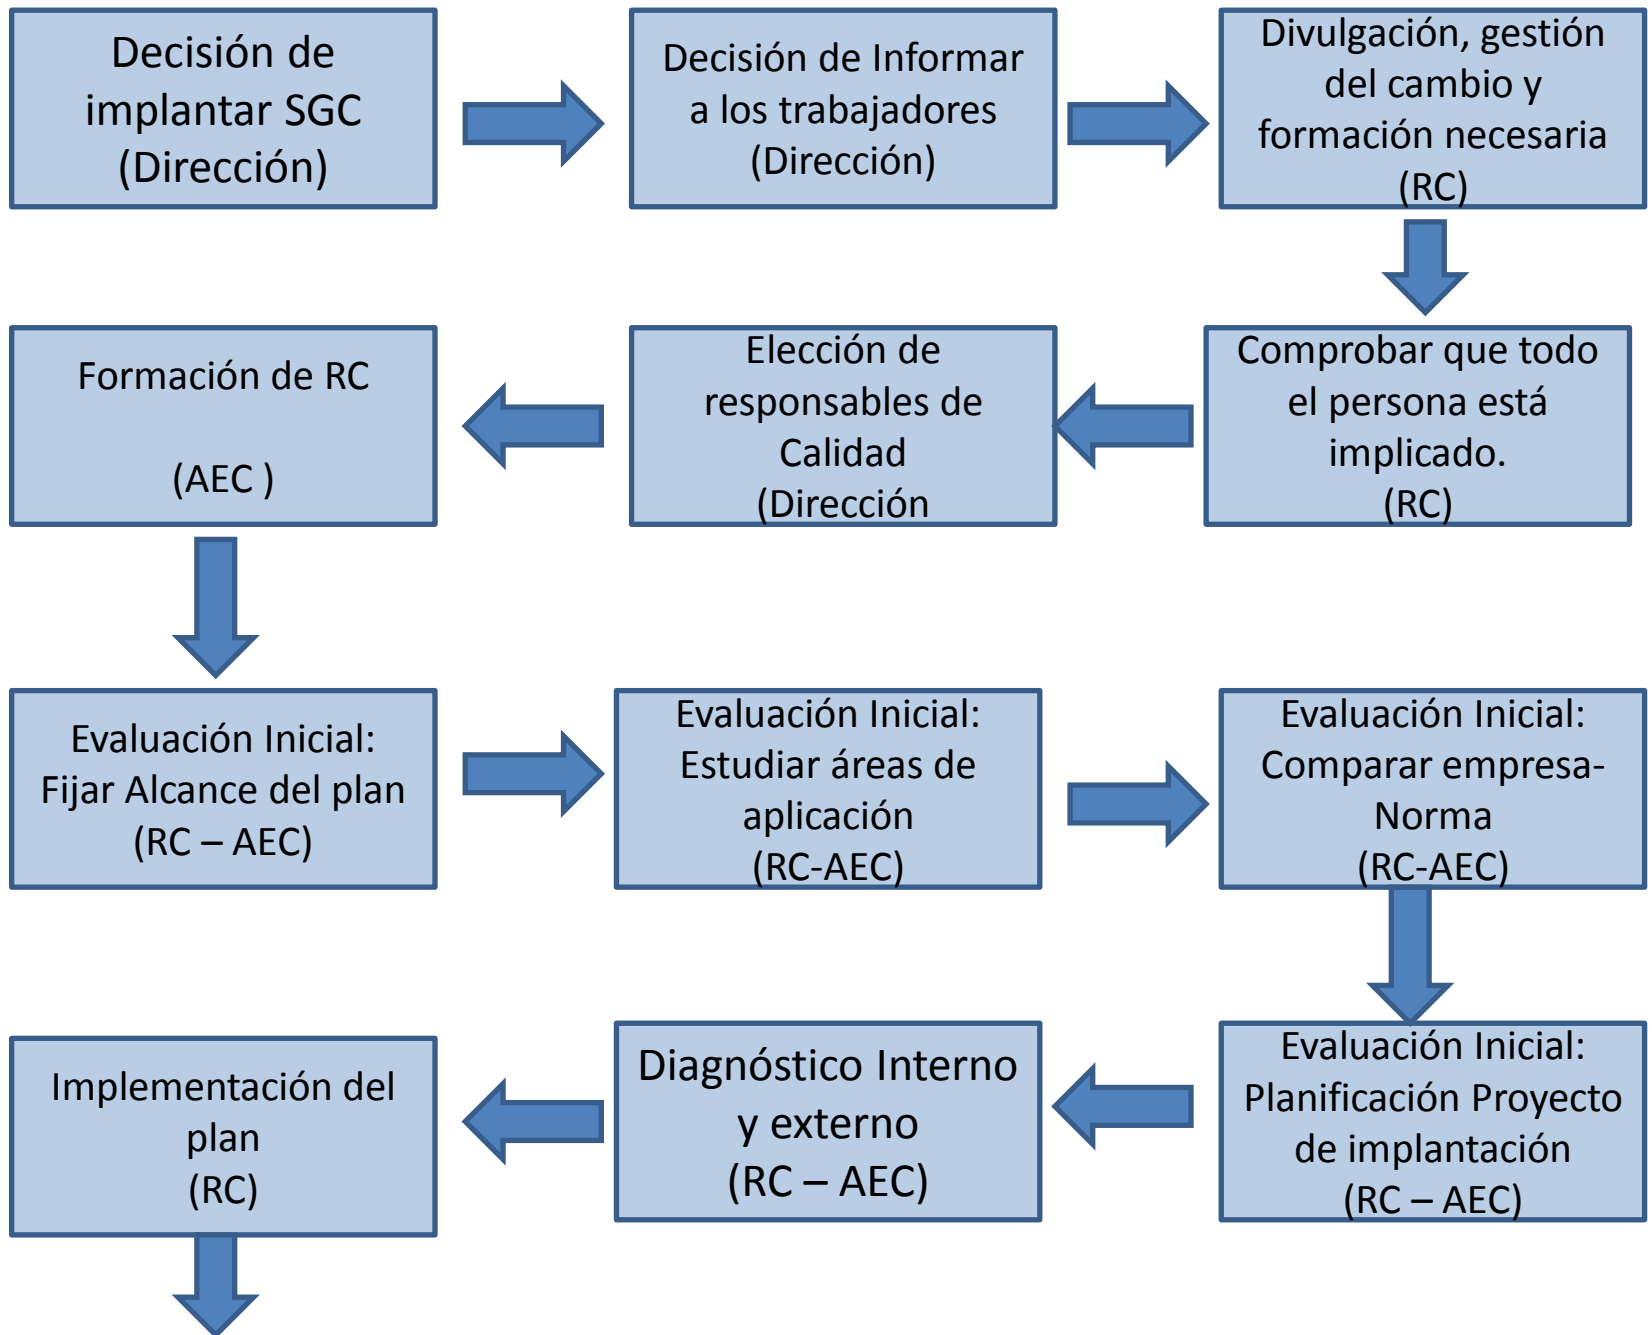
Decisión de implantar SGC (Dirección)

Decisión de Informar a los trabajadores (Dirección)

Divulgación, gestión del cambio y formación necesaria (RC)

Comprobar que todo el persona está implicado. (RC)

Elección de responsables de Calidad (Dirección

Formación de RC

(AEC )

Evaluación Inicial: Fijar Alcance del plan (RC – AEC)

Evaluación Inicial: Estudiar áreas de aplicación (RC-AEC)

Evaluación Inicial: Comparar empresa-Norma (RC-AEC)

Evaluación Inicial: Planificación Proyecto de implantación (RC – AEC)

Diagnóstico Interno y externo (RC – AEC)

Implementación del plan (RC)